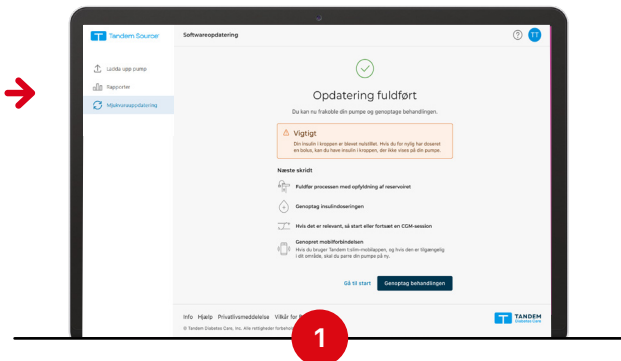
Tandem Source

Softwareopdatering

TT

Udlæs upp pump

Rapporter

Softwareopdatering

Opdatering fuldført

Du kan nu frakoble din pumpe og genoptage behandlingen.

Vigtigt

Din insulin i kroppen er blevet nulstillet. Hvis du for nylig har doseret en bolus, kan du have insulin i kroppen, der ikke vises på din pumpe.

Næste skridt

Fuldfør processen med opfyldning af reservoiret

Genoptag insulindoseringen

Hvis det er relevant, så start eller fortsæt en CGM-session

Genopret mobilforbindelsen

Hvis du bruger Tandem t:slim-mobilappen, og hvis den er tilgængelig i dit område, skal du parre din pumpe på ny.

Gå til start

Genoptag behandlingen

Info Hjælp Privatlivsmeddelelse Vilkår for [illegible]

© Tandem Diabetes Care, Inc. Alle rettigheder forbeholdt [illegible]

TANDEM
DIABETES CARE

1